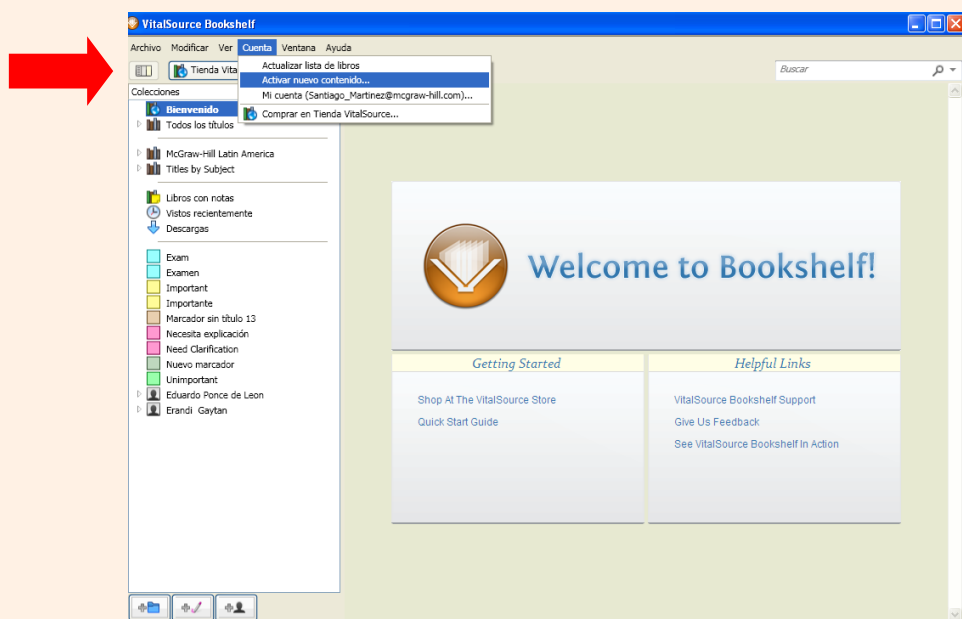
VitalSource Bookshelf

Archivo Modificar Ver Cuenta Ventana Ayuda

Tienda Vita

Actualizar lista de libros
Activar nuevo contenido...
Mi cuenta (Santiago_Martinez@mcgraw-hill.com)...
Comprar en Tienda VitalSource...

Buscar

Colecciones

Bienvenido
Todos los títulos

McGraw-Hill Latin America
Titles by Subject

Libros con notas
Vistos recientemente
Descargas

Exam
Examen
Important
Importante
Marcador sin título 13
Necesita explicación
Need Clarification
Nuevo marcador
Unimportant
Eduardo Ponce de Leon
Erandi Gaytan

Welcome to Bookshelf!

Getting Started

Shop At The VitalSource Store
Quick Start Guide

Helpful Links

VitalSource Bookshelf Support
Give Us Feedback
See VitalSource Bookshelf In Action